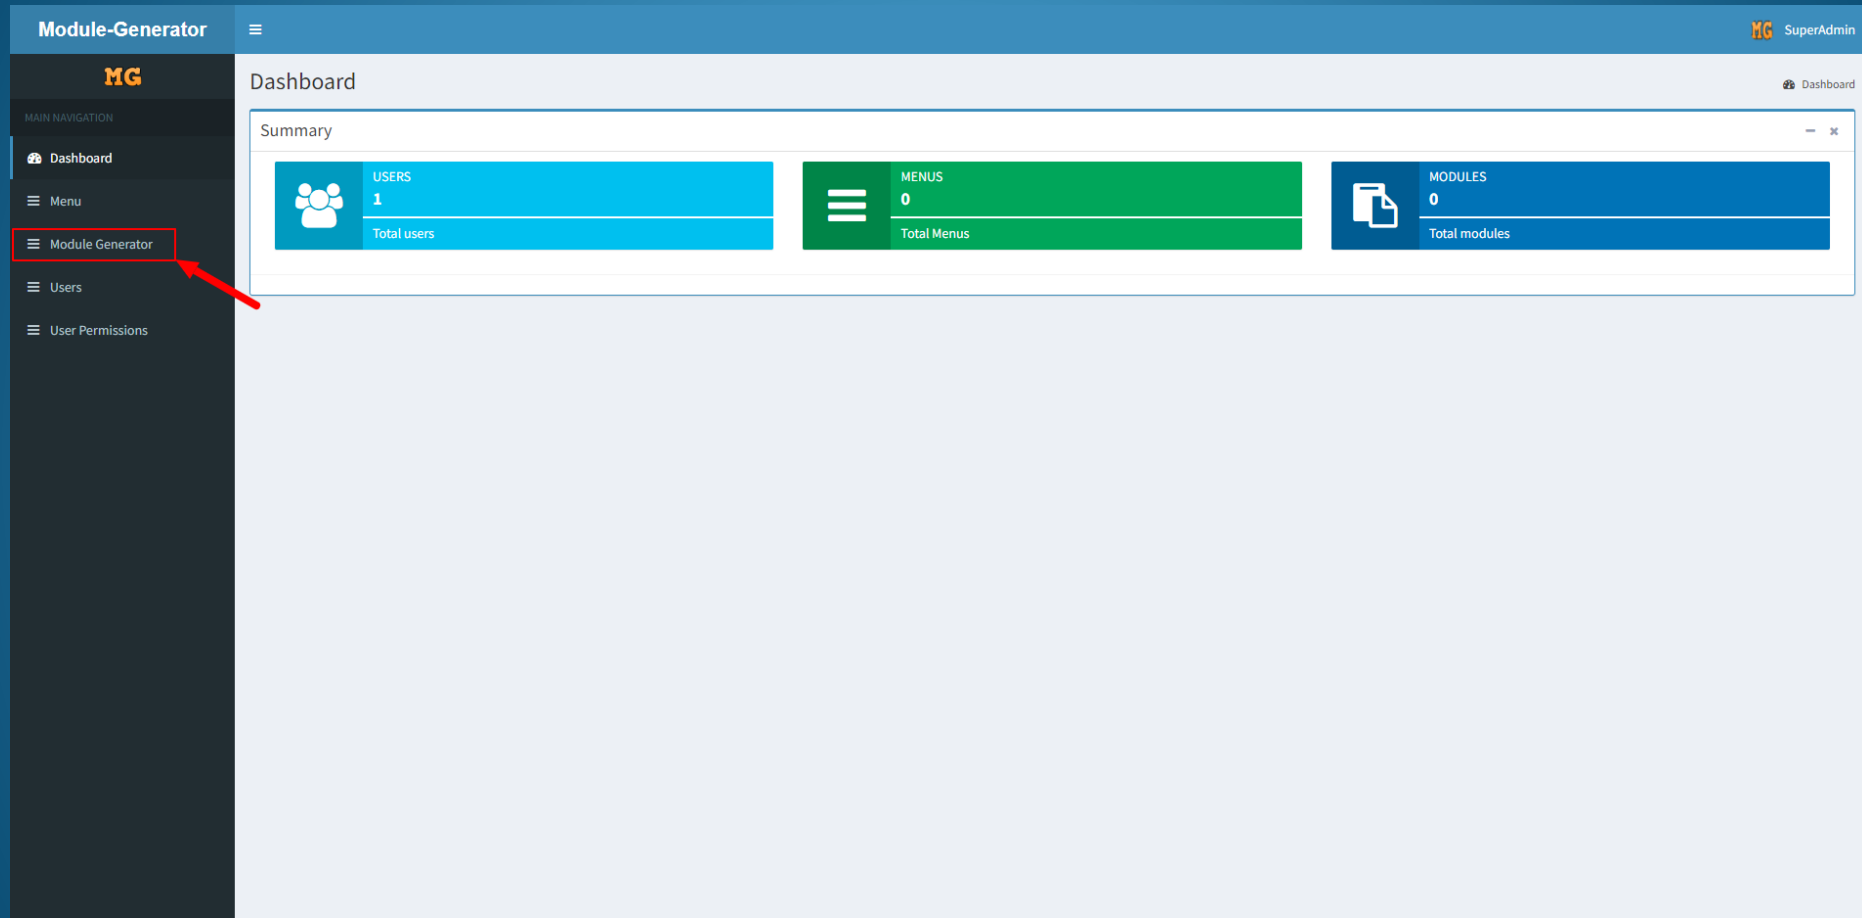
Module-Generator

MG SuperAdmin

MG

MAIN NAVIGATION

Dashboard

Menu

Module Generator

Users

User Permissions

Dashboard

Dashboard

Summary

USERS
1
Total users

MENUS
0
Total Menus

MODULES
0
Total modules